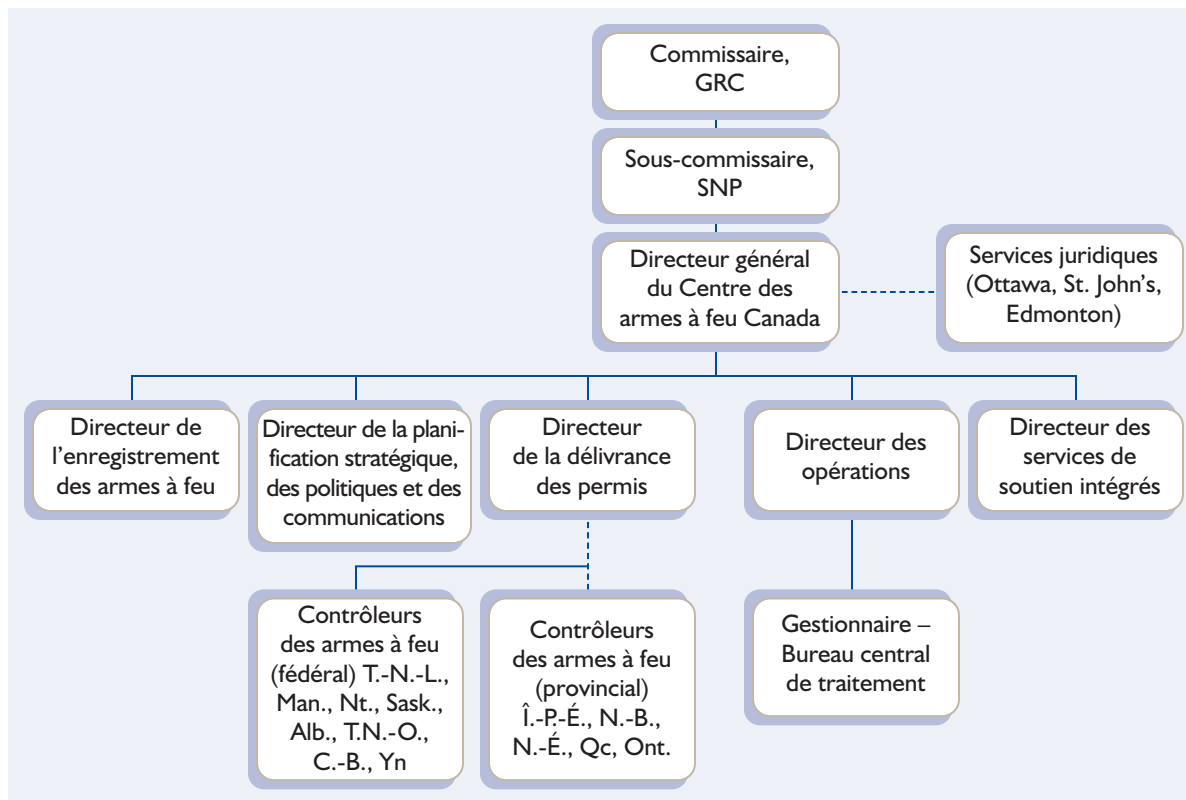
Commissaire, GRC

Sous-commissaire, SNP

Directeur général du Centre des armes à feu Canada

Services juridiques (Ottawa, St. John's, Edmonton)

Directeur de l'enregistrement des armes à feu

Directeur de la planification stratégique, des politiques et des communications

Directeur de la délivrance des permis

Directeur des opérations

Directeur des services de soutien intégrés

Contrôleurs des armes à feu (fédéral) T.-N.-L., Man., Nt., Sask., Alb., T.N.-O., C.-B., Yn

Contrôleurs des armes à feu (provincial) Î.-P.-É., N.-B., N.-É., Qc, Ont.

Gestionnaire – Bureau central de traitement